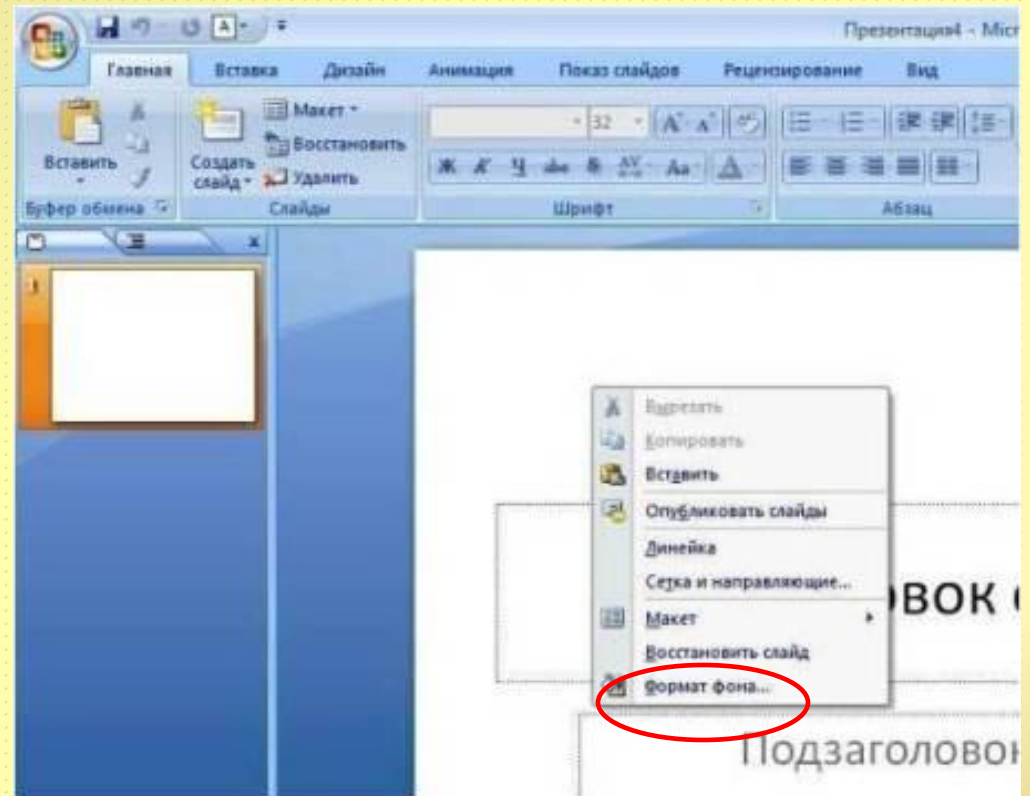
Презентация4 - Micr

Главная Вставка Дизайн Анимация Показ слайдов Рецензирование Вид

Вставить
Создать слайд
Макет
Восстановить
Удалить
32
Ж К Ч abc S AV Aa A
Буфер обмена
Слайды
Шрифт
Абзац

1

Вырезать
Копировать
Вставить
Опубликовать слайды
Линейка
Сетка и направляющие...
Макет
Восстановить слайд
Формат фона...

вок

Подзаголовок